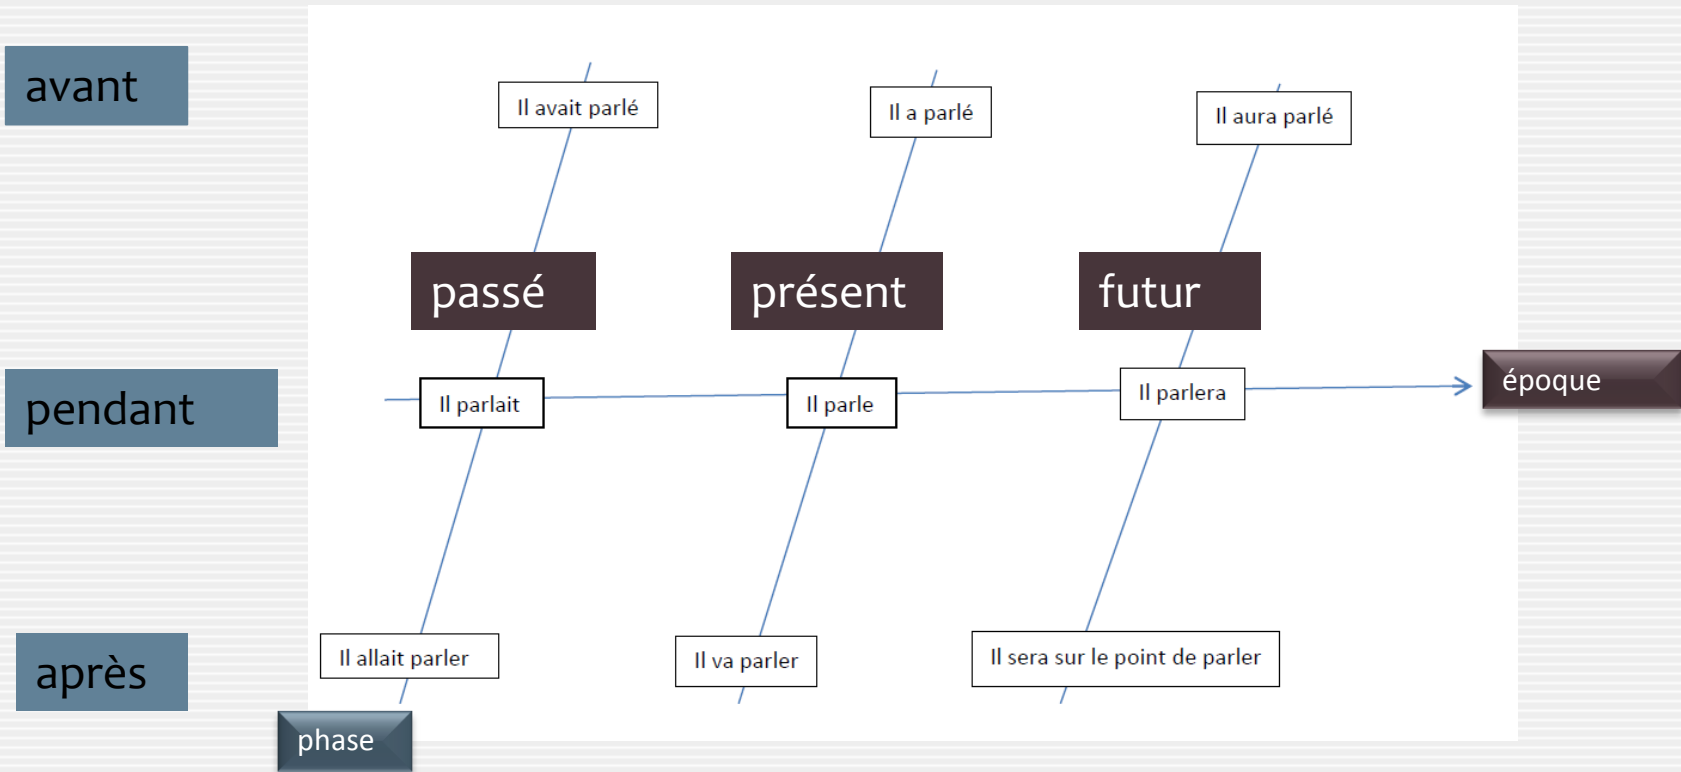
avant

Il avait parlé

Il a parlé

Il aura parlé

passé

présent

futur

pendant

Il parlait

Il parle

Il parlera

époque

après

Il allait parler

Il va parler

Il sera sur le point de parler

phase